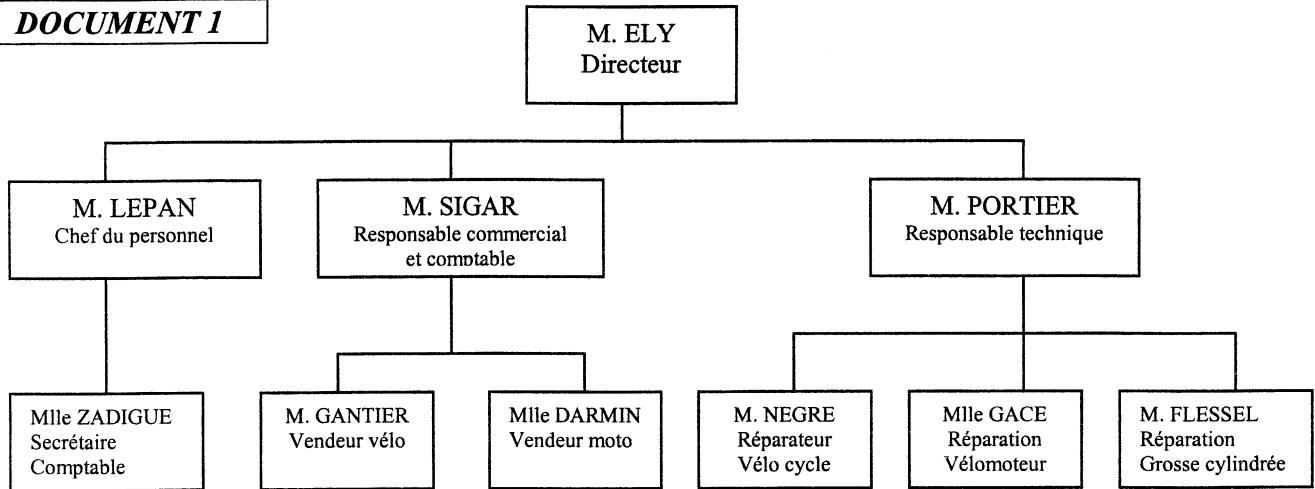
DOCUMENT 1

M. ELY
Directeur

M. LEPAN
Chef du personnel

M. SIGAR
Responsable commercial et comptable

M. PORTIER
Responsable technique

Mlle ZADIGUE
Secrétaire
Comptable

M. GANTIER
Vendeur vélo

Mlle DARMIN
Vendeur moto

M. NEGRE
Réparateur
Vélo cycle

Mlle GACE
Réparation
Vélomoteur

M. FLESSEL
Réparation
Grosse cylindrée